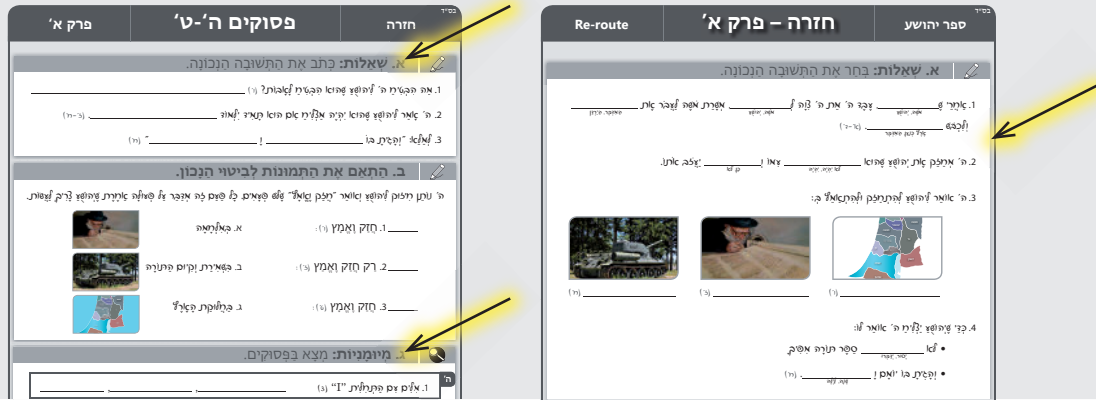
בס״ד
פרק א׳
פסוקים ה׳-ט׳
חזרה

א. שאלות: כתב את התשובה הנכונה.

1. אֶת הַבְּטָחָה ה׳ יְהוֹשֻׁעַ עָשָׂה הָיְתָה לַאֲבוֹתָם? (ו׳) ____________

2. ה׳ אָמַר יְהוֹשֻׁעַ עָשָׂה יִהְיֶה אֱלֹהִים עִם הוּא הָיָה אֶת _____ (ה׳-ו׳)

3. ________ ! ____________ וְהָיִיתָ הוּ (ח׳)

ב. התאם את התמונות לביטוי הנכון.

ה׳ נוֹתֵן חִזּוּק לִיהוֹשֻׁעַ וְאוֹמֵר ״חֲזַק וֶאֱמָץ״ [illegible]

____ 1. חֲזַק וֶאֱמָץ (ו׳) — א. בַּמִּלְחָמָה

____ 2. רַק חֲזַק וֶאֱמַץ (ז׳) — ב. בִּשְׁמִירַת וְקִיּוּם הַתּוֹרָה

____ 3. חֲזַק וֶאֱמָץ (ט׳) — ג. בַּחֲלוּקַת הָאָרֶץ

ג. מיומנויות: מצא בפסוקים.

1. ________ (ג) ״I״ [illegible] ________ , ________ , ________

בס״ד
ספר יהושע
חזרה – פרק א׳
Re-route

א. שאלות: בחר את התשובה הנכונה.

1. וַיְהִי אַחֲרֵי ____ עֶבֶד ה׳ אֶת ה׳ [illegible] ____ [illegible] ____ (א׳-ב׳) ____

2. ה׳ מְחַזֵּק אֶת יְהוֹשֻׁעַ עָשָׂה ____ צִוָּה ____ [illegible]

3. ה׳ אוֹמֵר לִיהוֹשֻׁעַ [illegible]:

____ (ו׳) ____ (ג׳) ____ (ח׳)

4. כְּדֵי שֶׁיְּהוֹשֻׁעַ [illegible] ה׳ אוֹמֵר לוֹ:

• ____ לֹא ____ סֵפֶר תּוֹרָה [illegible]

• וְהָגִיתָ הוּ ____ ! ____ (ח׳)